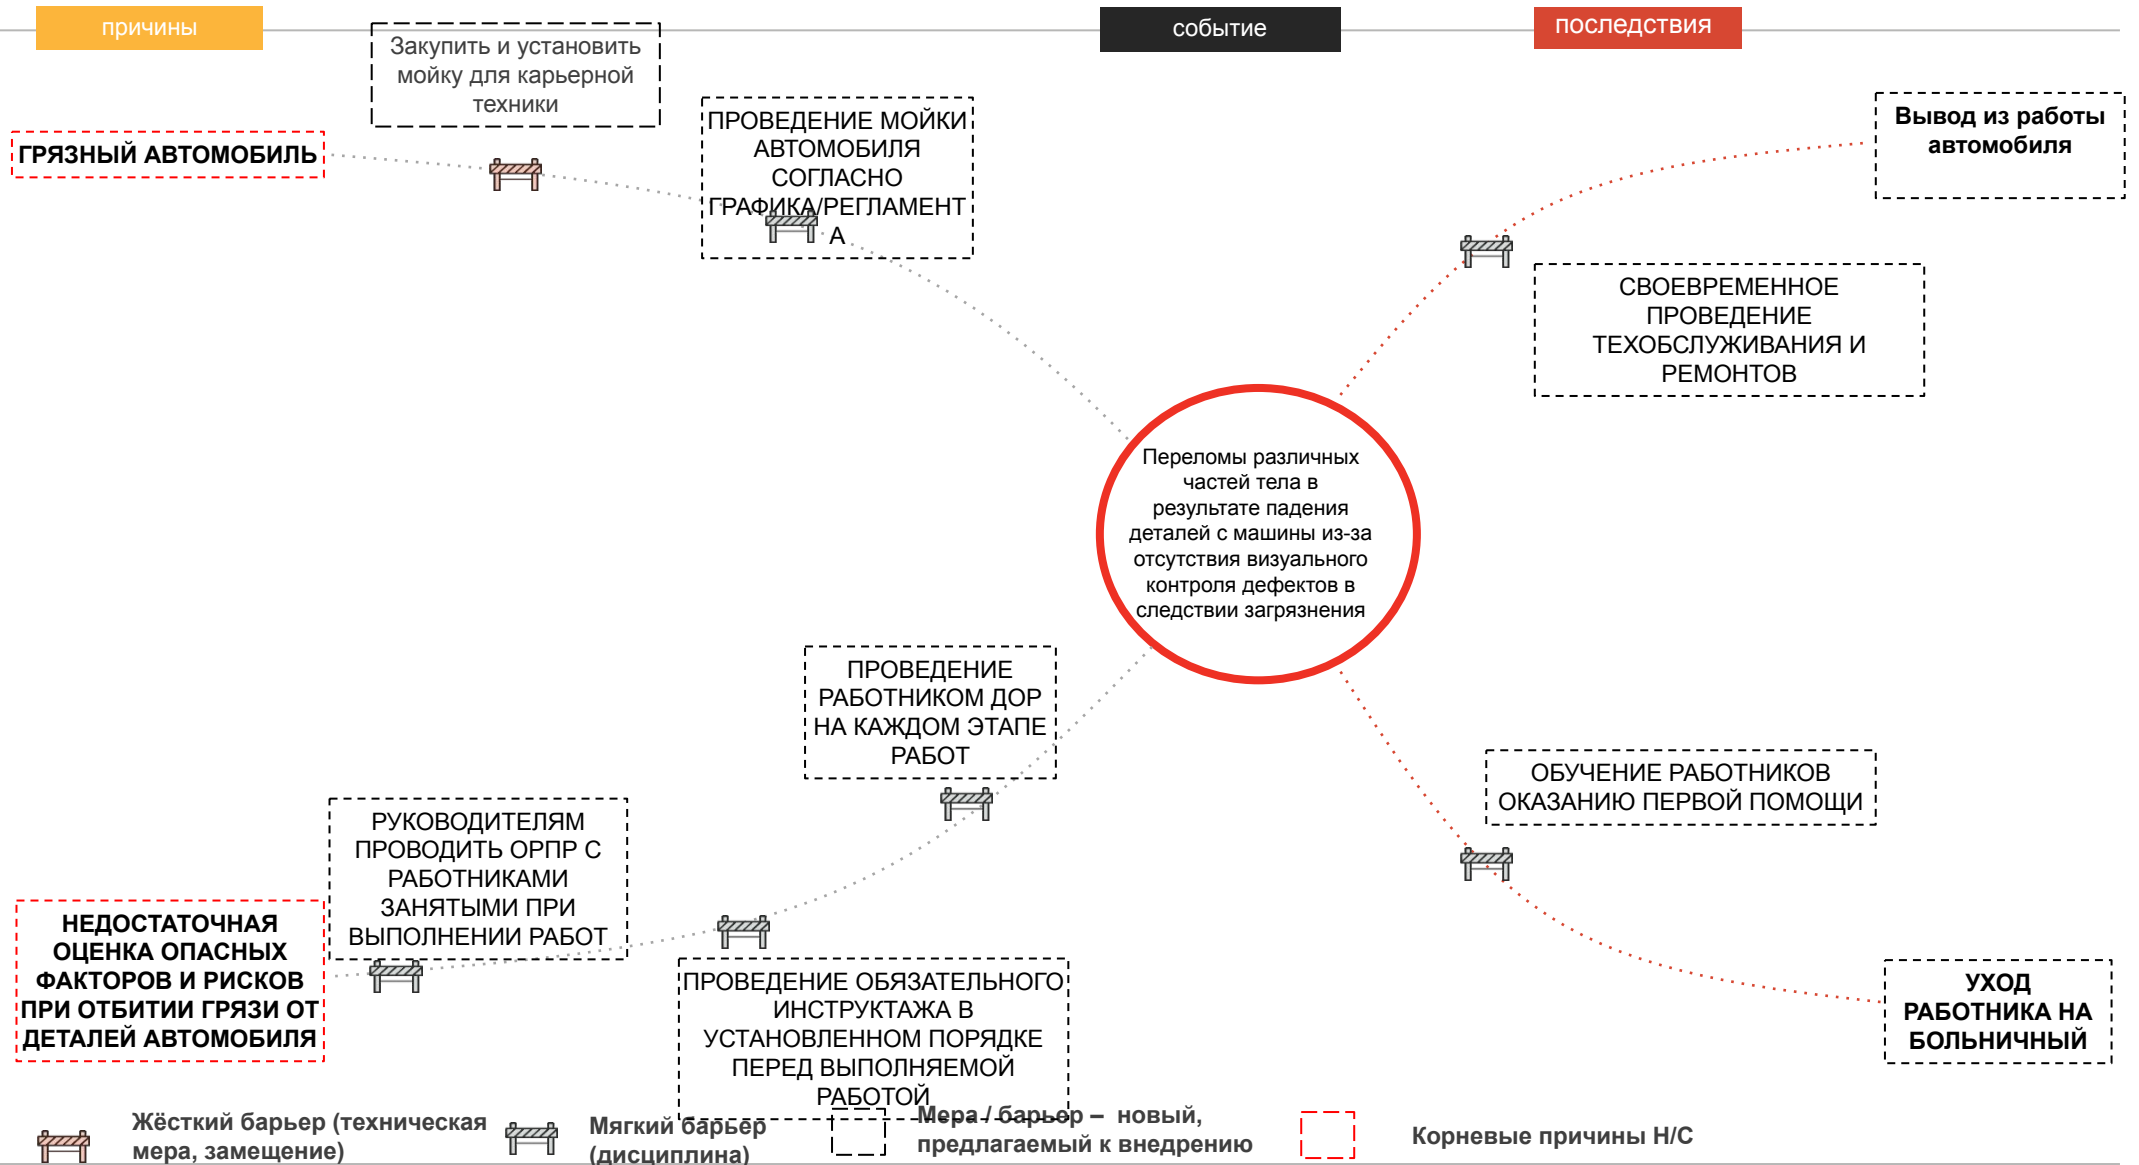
причины

Закупить и установить мойку для карьерной техники

событие

последствия

ГРЯЗНЫЙ АВТОМОБИЛЬ

ПРОВЕДЕНИЕ МОЙКИ АВТОМОБИЛЯ СОГЛАСНО ГРАФИКА/РЕГЛАМЕНТА

Вывод из работы автомобиля

СВОЕВРЕМЕННОЕ ПРОВЕДЕНИЕ ТЕХОБСЛУЖИВАНИЯ И РЕМОНТОВ

Переломы различных частей тела в результате падения деталей с машины из-за отсутствия визуального контроля дефектов в следствии загрязнения

ПРОВЕДЕНИЕ РАБОТНИКОМ ДОР НА КАЖДОМ ЭТАПЕ РАБОТ

ОБУЧЕНИЕ РАБОТНИКОВ ОКАЗАНИЮ ПЕРВОЙ ПОМОЩИ

РУКОВОДИТЕЛЯМ ПРОВОДИТЬ ОРПР С РАБОТНИКАМИ ЗАНЯТЫМИ ПРИ ВЫПОЛНЕНИИ РАБОТ

НЕДОСТАТОЧНАЯ ОЦЕНКА ОПАСНЫХ ФАКТОРОВ И РИСКОВ ПРИ ОТБИТИИ ГРЯЗИ ОТ ДЕТАЛЕЙ АВТОМОБИЛЯ

ПРОВЕДЕНИЕ ОБЯЗАТЕЛЬНОГО ИНСТРУКТАЖА В УСТАНОВЛЕННОМ ПОРЯДКЕ ПЕРЕД ВЫПОЛНЯЕМОЙ РАБОТОЙ

УХОД РАБОТНИКА НА БОЛЬНИЧНЫЙ

Жёсткий барьер (техническая мера, замещение)

Мягкий барьер (дисциплина)

Мера / барьер – новый, предлагаемый к внедрению

Корневые причины Н/С